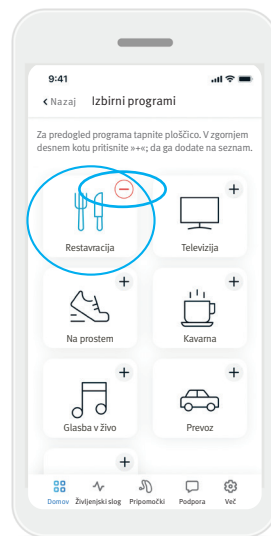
9:41

Nazaj Izbirni programi

Za predogled programa tapnite ploščico. V zgornjem desnem kotu pritisnite »+«; da ga dodate na seznam.

Restavracija

+
Televizija

+
Na prostem

+
Kavarna

+
Glasba v živo

+
Prevoz

+

Domov Življenjski slog Pripomočki Podpora Več